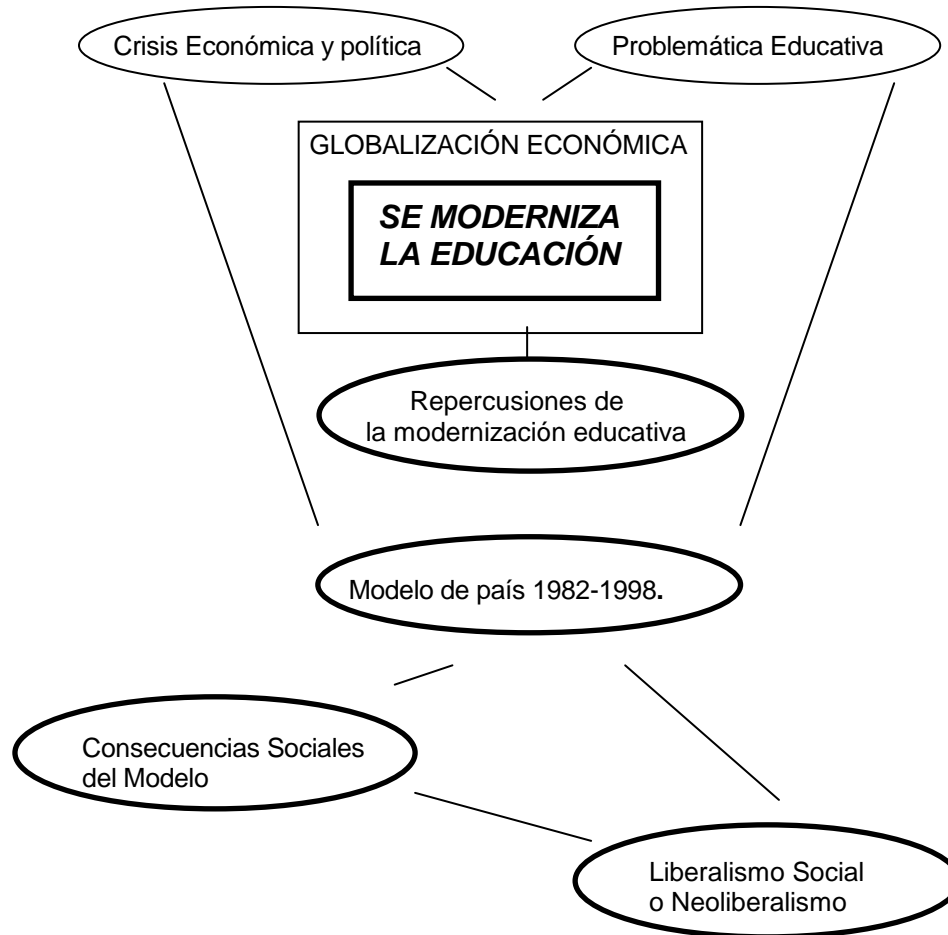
Crisis Económica y política

Problemática Educativa

GLOBALIZACIÓN ECONÓMICA

SE MODERNIZA LA EDUCACIÓN

Repercusiones de la modernización educativa

Modelo de país 1982-1998.

Consecuencias Sociales del Modelo

Liberalismo Social o Neoliberalismo